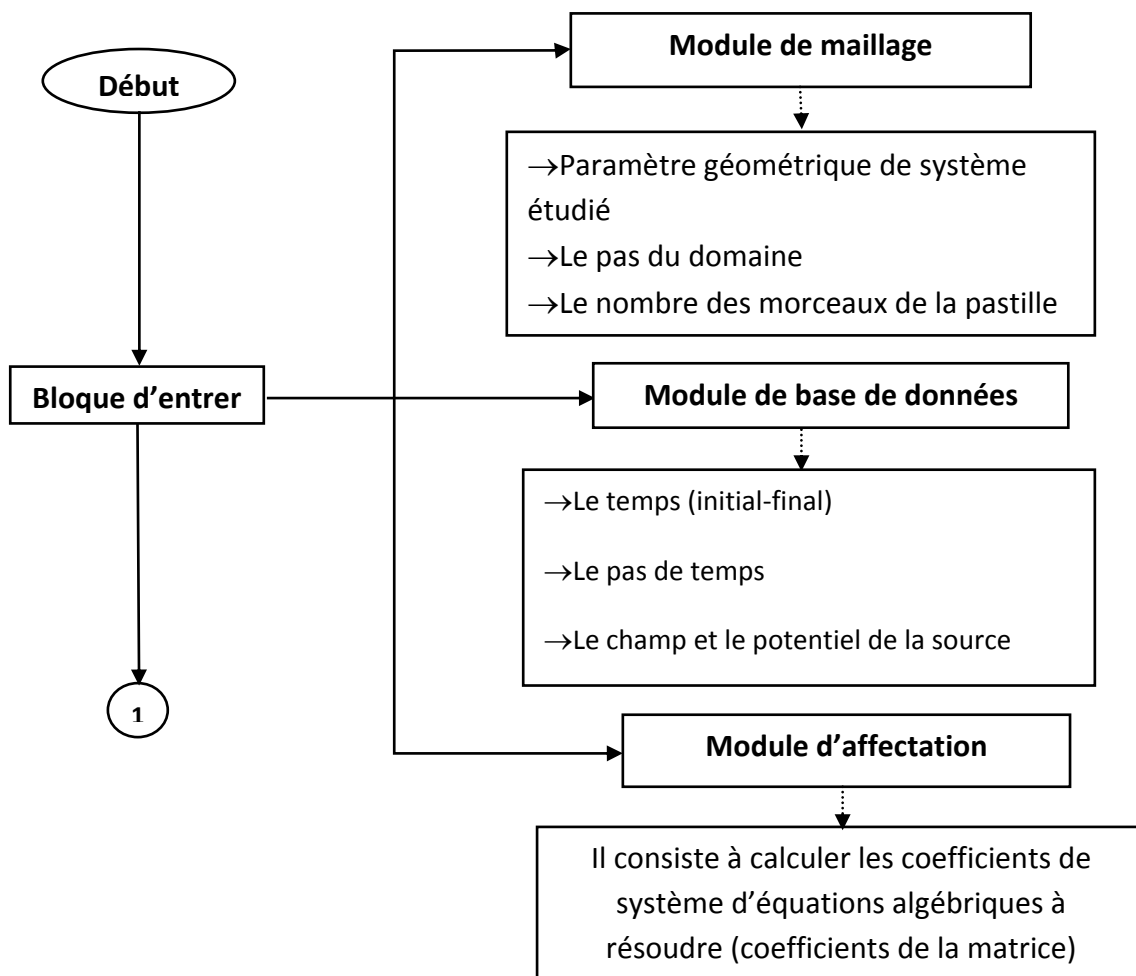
Début

Bloque d'entrer

1

Module de maillage

→Paramètre géométrique de système étudié
→Le pas du domaine
→Le nombre des morceaux de la pastille

Module de base de données

→Le temps (initial-final)
→Le pas de temps
→Le champ et le potentiel de la source

Module d'affectation

Il consiste à calculer les coefficients de système d'équations algébriques à résoudre (coefficients de la matrice)